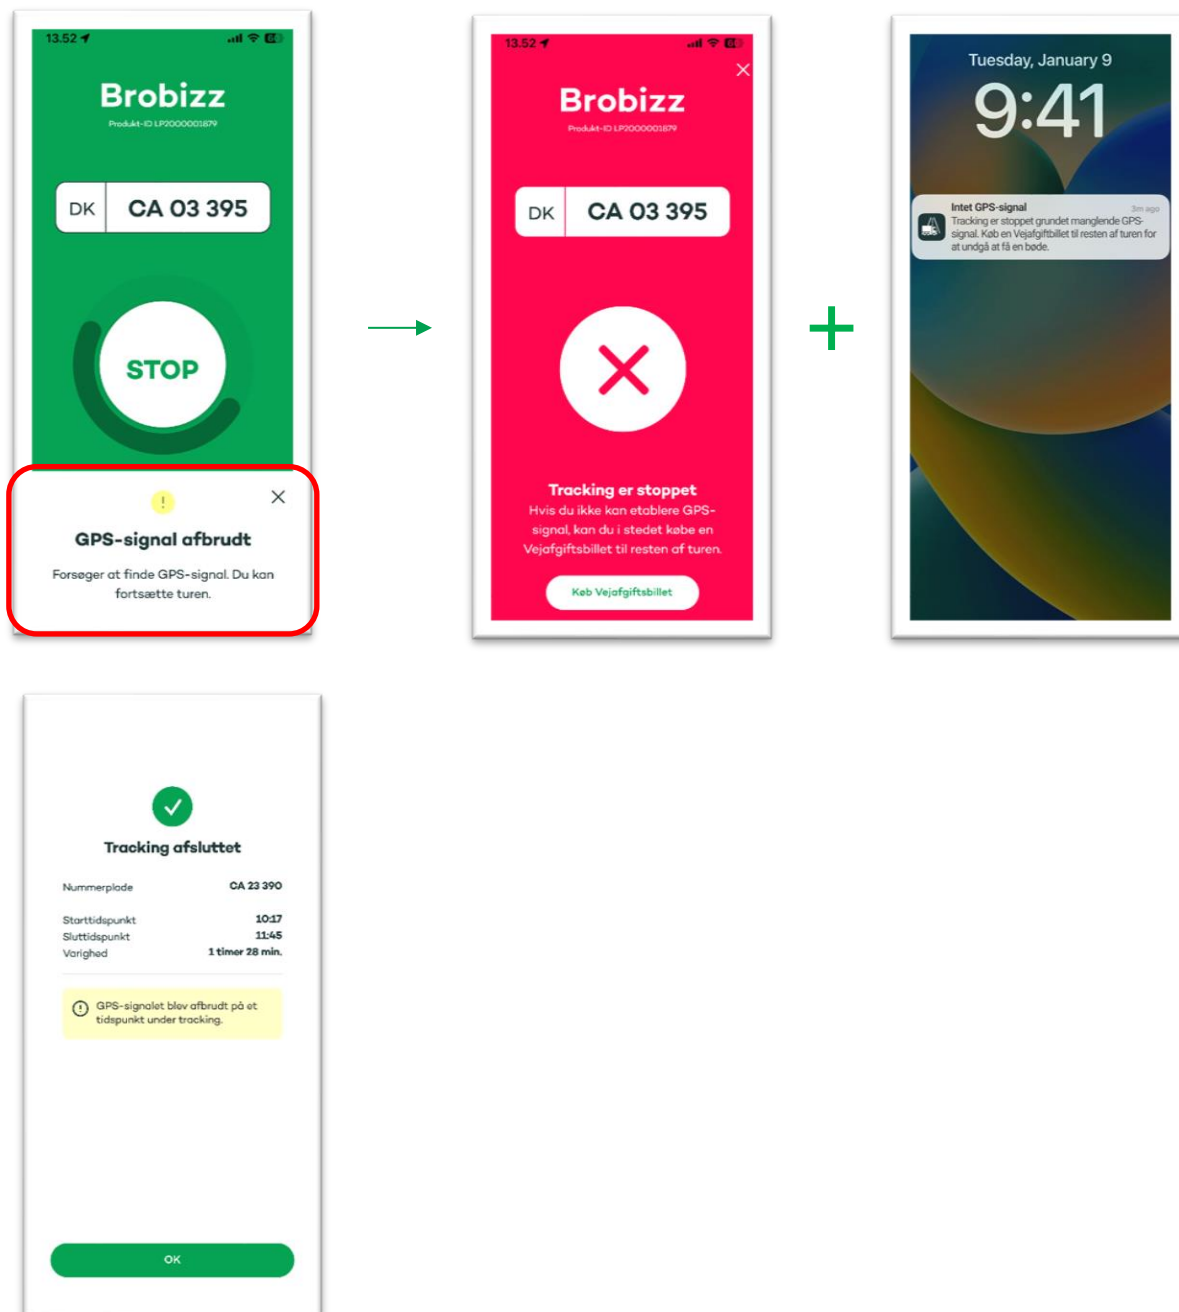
13.52

Brobizz

Produkt-ID LP2000001879

DK CA 03 395

STOP

!

GPS-signal afbrudt

Forsøger at finde GPS-signal. Du kan fortsætte turen.

13.52

Brobizz

Produkt-ID LP2000001879

DK CA 03 395

Tracking er stoppet

Hvis du ikke kan etablere GPS-signal, kan du i stedet købe en Vejafgiftsbillet til resten af turen.

Køb Vejafgiftsbillet

+

Tuesday, January 9

9:41

Intet GPS-signal

3m ago

Tracking er stoppet grundet manglende GPS-signal. Køb en Vejafgiftbillet til resten af turen for at undgå at få en bøde.

Tracking afsluttet

| Nummerplade | CA 23 390 |
|---|---|
| Starttidspunkt | 10:17 |
| Sluttidspunkt | 11:45 |
| Varighed | 1 timer 28 min. |

GPS-signalet blev afbrudt på et tidspunkt under tracking.

OK